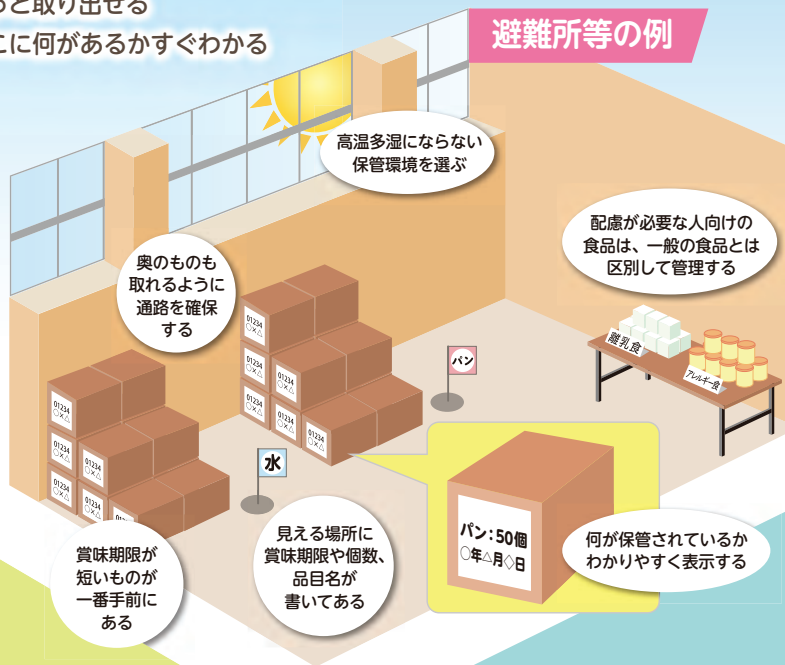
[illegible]と取り出せる
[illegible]に何があるかすぐわかる

避難所等の例

高温多湿にならない保管環境を選ぶ

配慮が必要な人向けの食品は、一般の食品とは区別して管理する

奥のものも取れるように通路を確保する

離乳食

アレルギー食

パン

01234 ○×△

01234 ○×△

01234 ○×△

01234 ○×△

01234 ○×△

01234 ○×△

01234 ○×△

01234 ○×△

01234 ○×△

01234 ○×△

水

パン：50個
○年△月◇日

賞味期限が短いものが一番手前にある

見える場所に賞味期限や個数、品目名が書いてある

何が保管されているかわかりやすく表示する